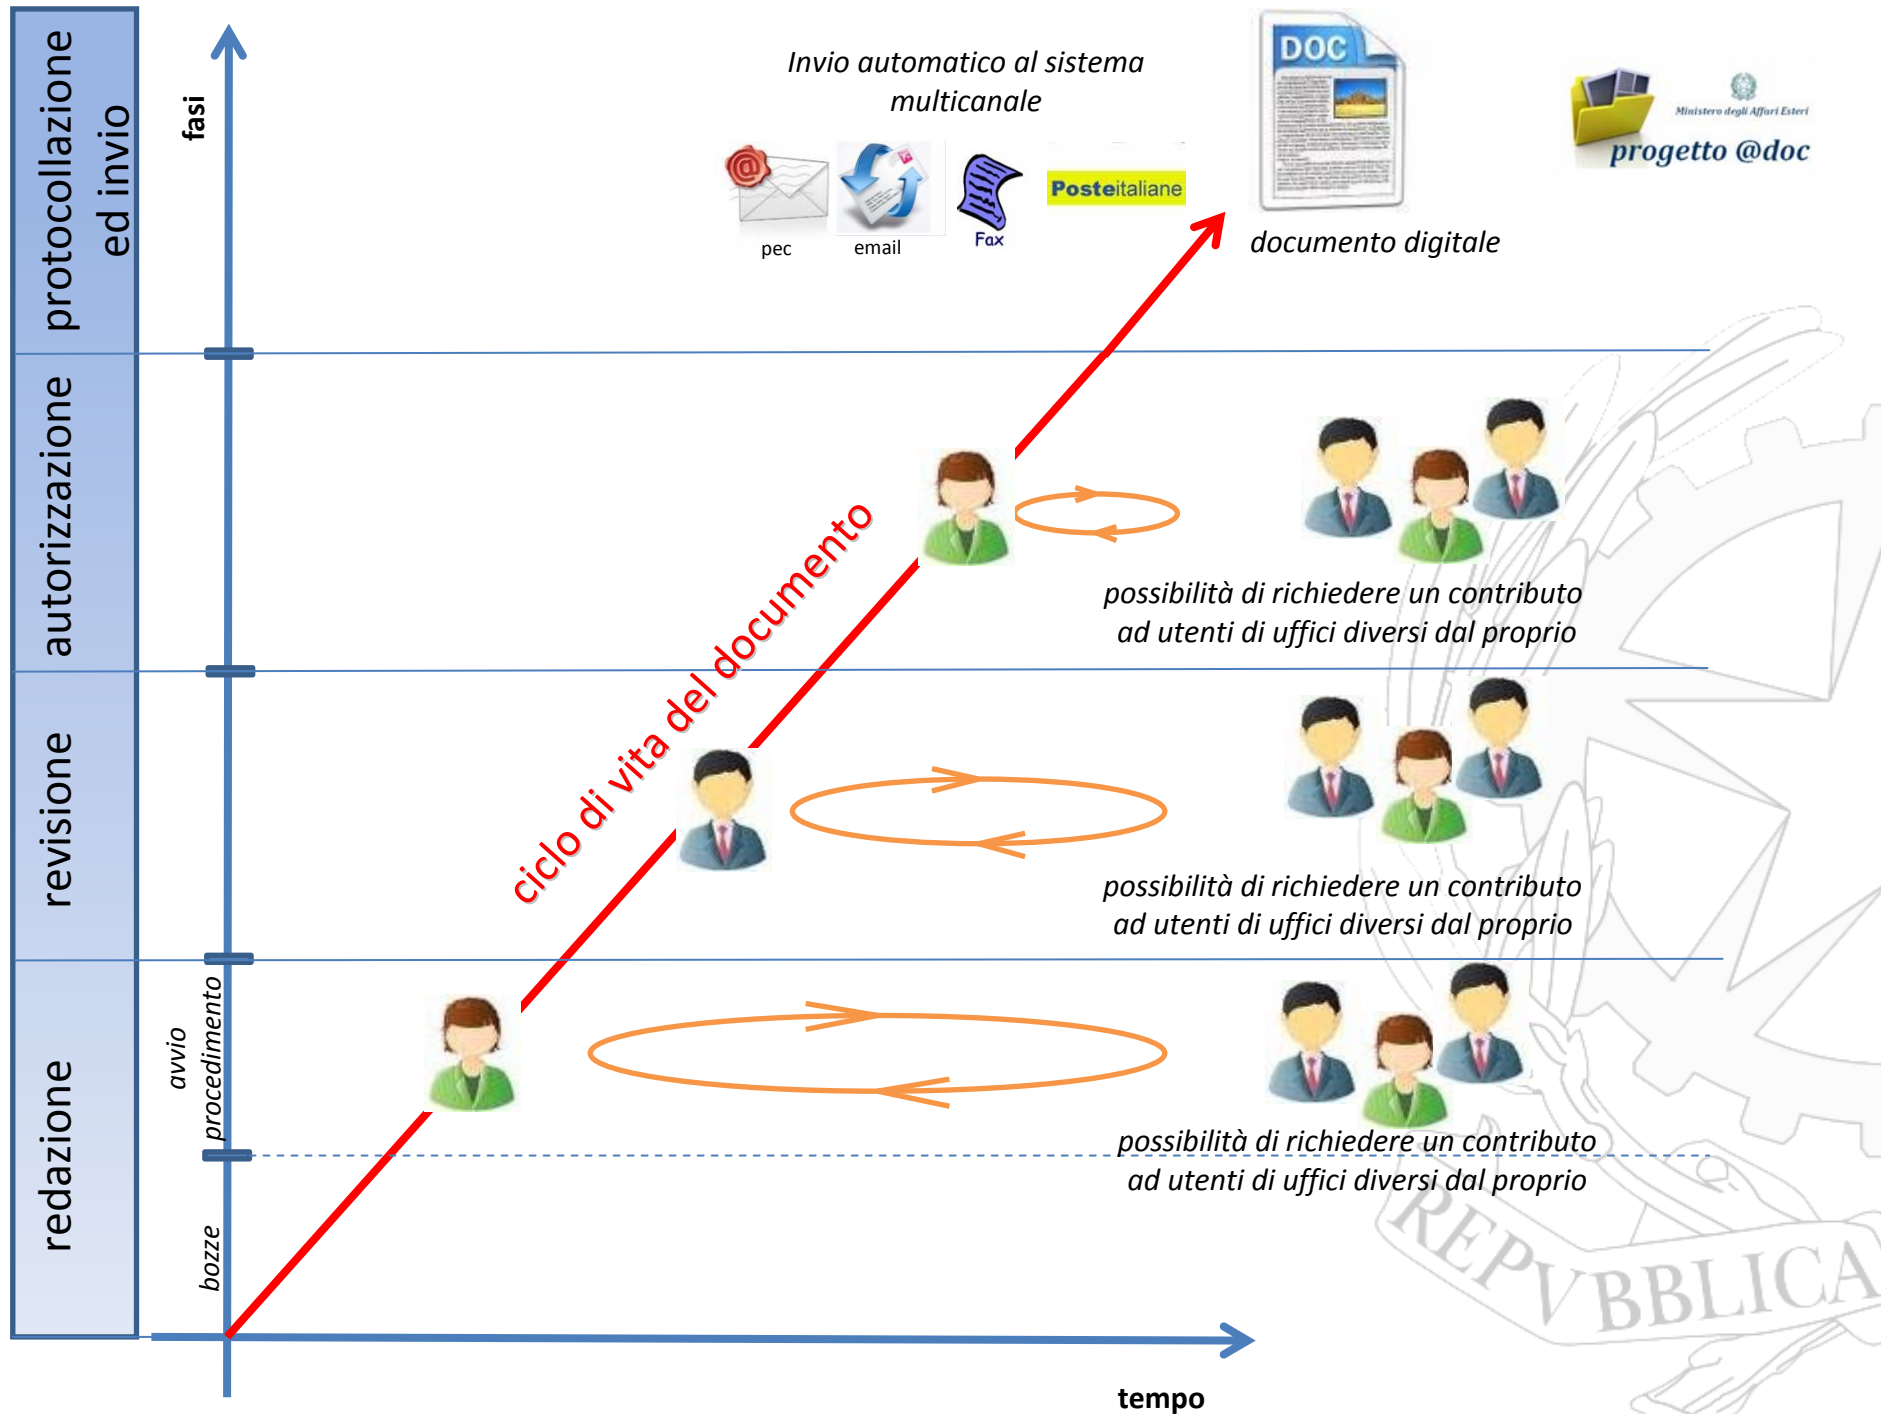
protocollazione ed invio

autorizzazione

revisione

redazione

fasi

avvio procedimento

bozze

Invio automatico al sistema multicanale

pec

email

Fax

Posteitaliane

DOC

documento digitale

Ministero degli Affari Esteri

progetto @doc

ciclo di vita del documento

possibilità di richiedere un contributo ad utenti di uffici diversi dal proprio

possibilità di richiedere un contributo ad utenti di uffici diversi dal proprio

possibilità di richiedere un contributo ad utenti di uffici diversi dal proprio

REPVBBLICA

tempo